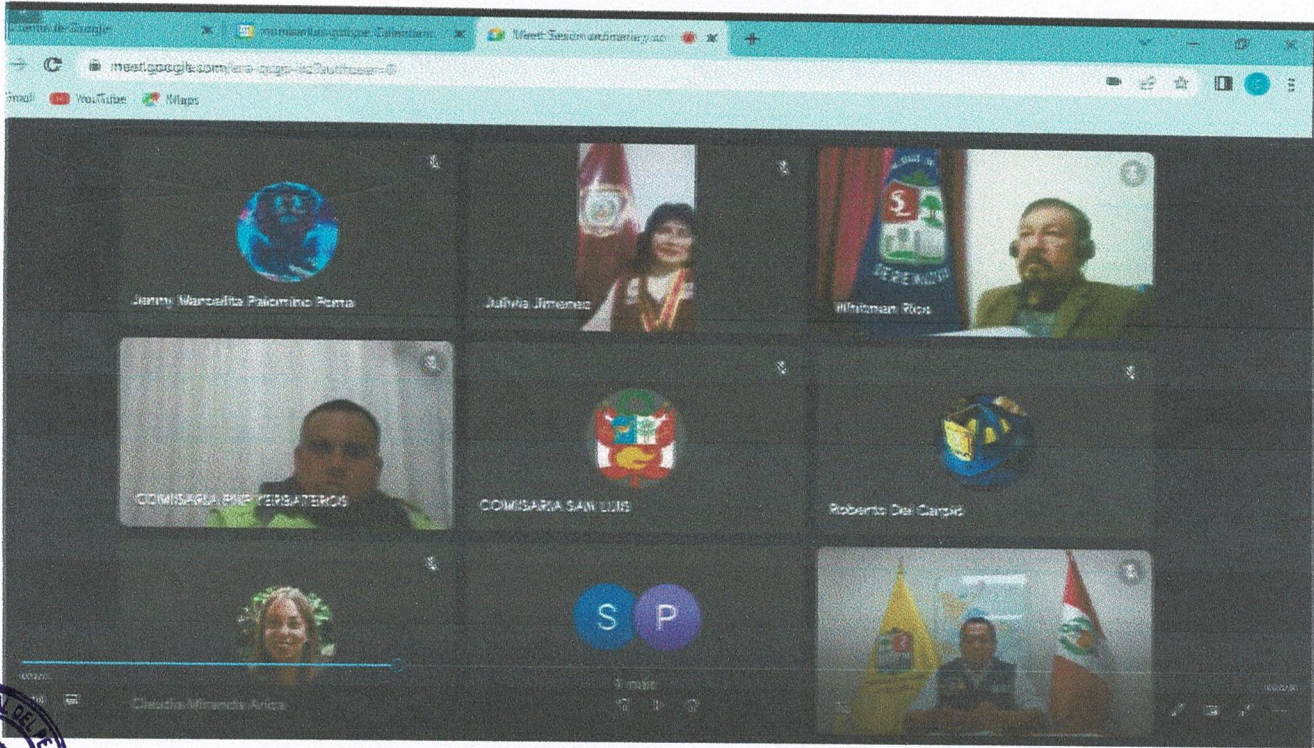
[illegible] de Google
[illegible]
Meet: Sesion ordinaria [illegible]
meet.google.com/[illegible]
Gmail YouTube Maps
Jenny Marcelita Palomino Poma
Julivia Jimenez
Whitman Rios
COMISARIA PNP YERBATEROS
COMISARIA SAN LUIS
Roberto Del Carpio
S P
Claudia Miranda Arica
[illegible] más